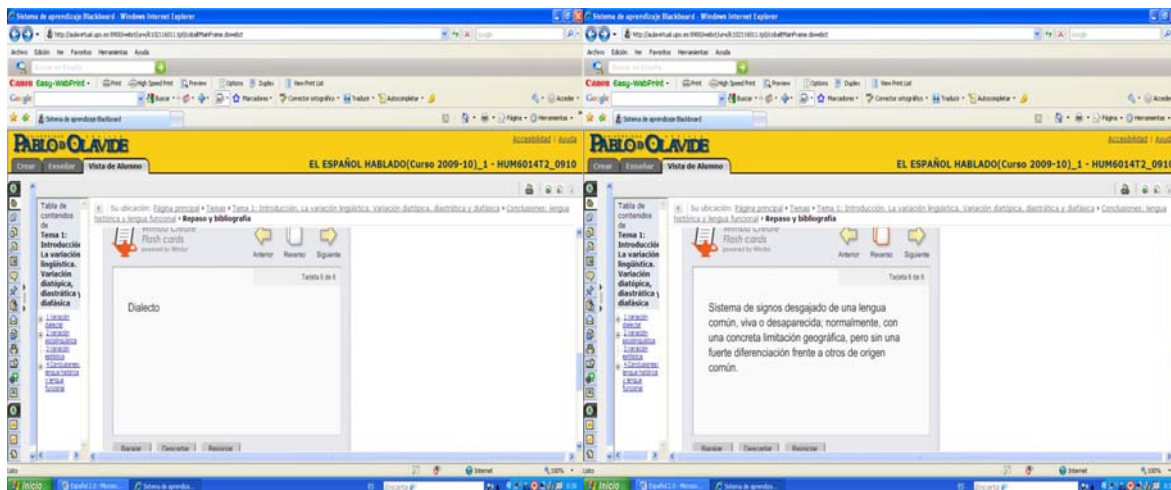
Sistema de aprendizaje Blackboard - Windows Internet Explorer

Archivo Edición Ver Favoritos Herramientas Ayuda

Canon Easy-WebPrint

Sistema de aprendizaje Blackboard

Accesibilidad | Ayuda

PABLO DE OLAVIDE

Crear Enseñar Vista de Alumno

EL ESPAÑOL HABLADO(Curso 2009-10)_1 - HUM6014T2_0910

Tabla de contenidos de Tema 1: Introducción. La variación lingüística. Variación diatópica, diastrática y diafásica

Su ubicación: Página principal > Temas > Tema 1: Introducción. La variación lingüística. Variación diatópica, diastrática y diafásica > Conclusiones: lengua histórica y lengua funcional > Repaso y bibliografía

Flash cards

Anterior Reverso Siguiente

Tarjeta 6 de 6

Dialecto

Barajar Descartar Reiniciar

Internet 100%

Inicio

Sistema de aprendizaje Blackboard - Windows Internet Explorer

Archivo Edición Ver Favoritos Herramientas Ayuda

Accesibilidad | Ayuda

PABLO DE OLAVIDE

Crear Enseñar Vista de Alumno

EL ESPAÑOL HABLADO(Curso 2009-10)_1 - HUM6014T2_0910

Tabla de contenidos de Tema 1: Introducción. La variación lingüística. Variación diatópica, diastrática y diafásica

Su ubicación: Página principal > Temas > Tema 1: Introducción. La variación lingüística. Variación diatópica, diastrática y diafásica > Conclusiones: lengua histórica y lengua funcional > Repaso y bibliografía

Flash cards

Anterior Reverso Siguiente

Tarjeta 6 de 6

Sistema de signos desgajado de una lengua común, viva o desaparecida; normalmente, con una concreta limitación geográfica, pero sin una fuerte diferenciación frente a otros de origen común.

Barajar Descartar Reiniciar

Internet 100%

Inicio